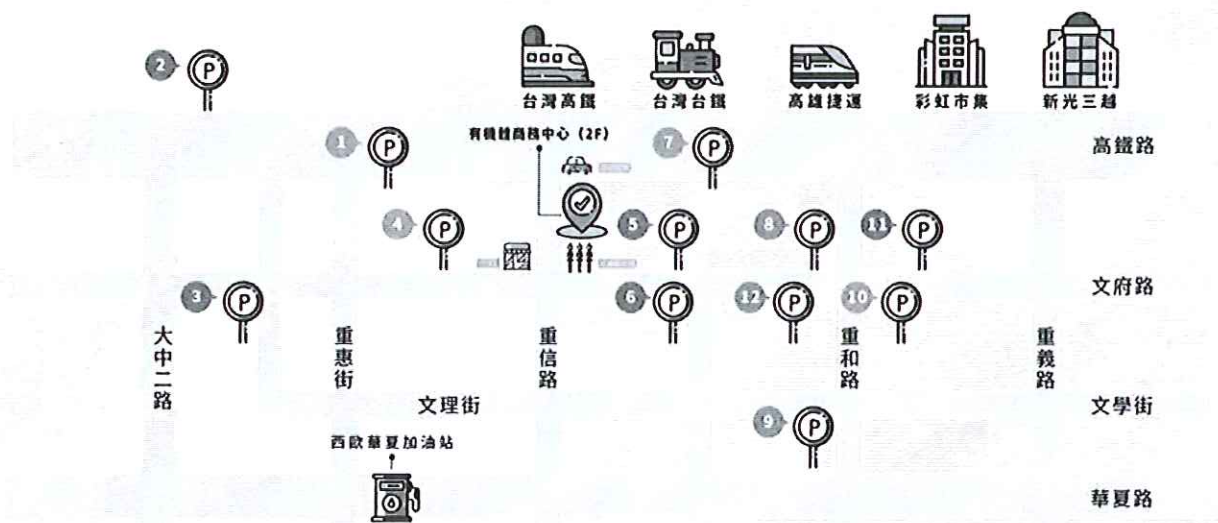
2 P

台灣高鐵 台灣台鐵 高雄捷運 彩虹市集 新光三越

1 P 有機體商務中心 (2F) 7 P 高鐵路

4 P 5 P 8 P 11 P

3 P 6 P 12 P 10 P 文府路

大中二路 重惠街 重信路 重和路 重義路

文理街 文學街

9 P

西歐華夏加油站

華夏路